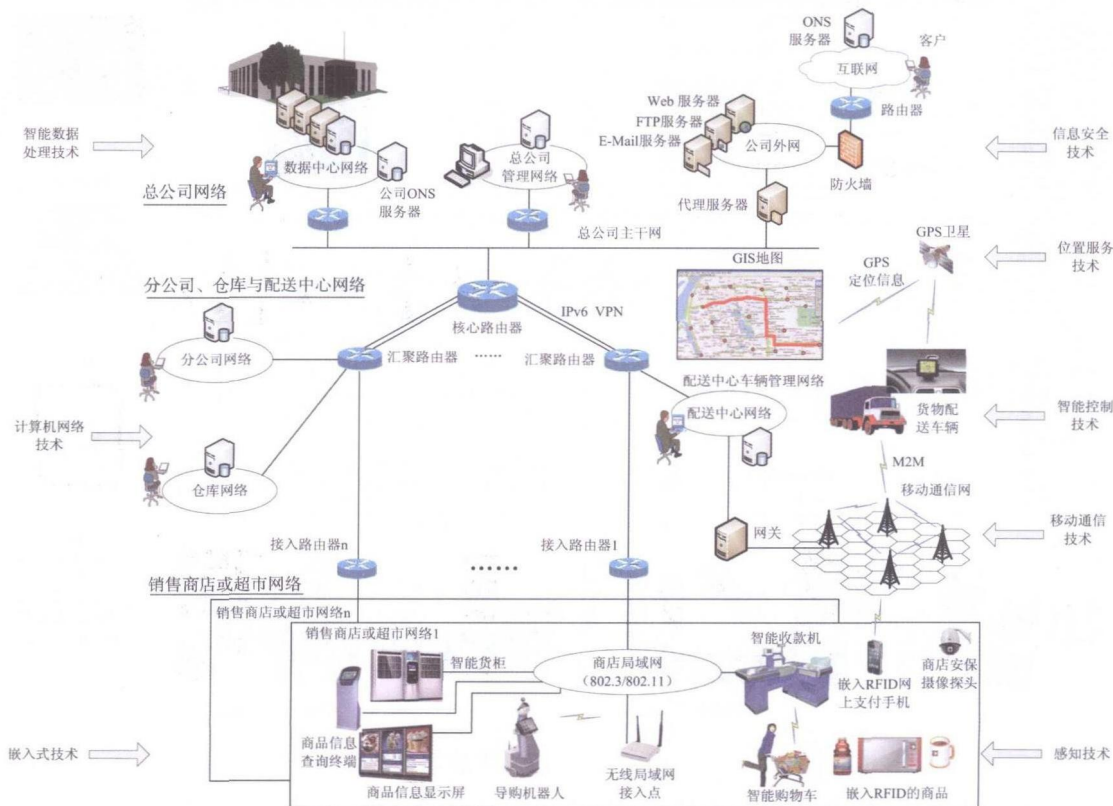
ONS
服务器
客户
互联网
路由器
智能数据
处理技术
Web 服务器
FTP服务器
E-Mail服务器
公司外网
信息安全
技术
数据中心网络
总公司
管理网络
防火墙
总公司网络
公司ONS
服务器
代理服务器
总公司主干网
GPS卫星
GIS地图
GPS
定位信息
位置服务
技术
分公司、仓库与配送中心网络
IPv6 VPN
核心路由器
分公司网络
汇聚路由器
……
汇聚路由器
配送中心车辆管理网络
配送中心网络
货物配
送车辆
智能控制
技术
计算机网络
技术
仓库网络
M2M
移动通信网
网关
移动通信
技术
接入路由器n
……
接入路由器1
销售商店或超市网络
销售商店或超市网络n
销售商店或超市网络1
智能收款机
智能货柜
商店局域网
（802.3/802.11）
嵌入RFID网
上支付手机
商店安保
摄像探头
嵌入式技术
商品信息
查询终端
商品信息显示屏
导购机器人
无线局域网
接入点
智能购物车
嵌入RFID的商品
感知技术